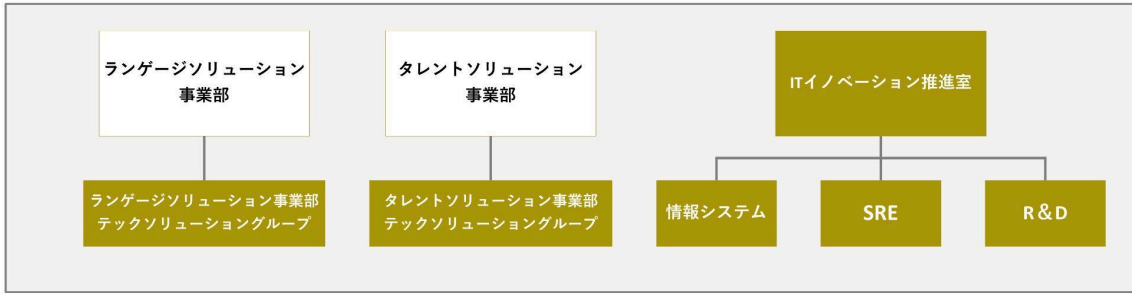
ランゲージソリューション事業部

ランゲージソリューション事業部 テックソリューショングループ

タレントソリューション事業部

タレントソリューション事業部 テックソリューショングループ

ITイノベーション推進室

情報システム

SRE

R&D